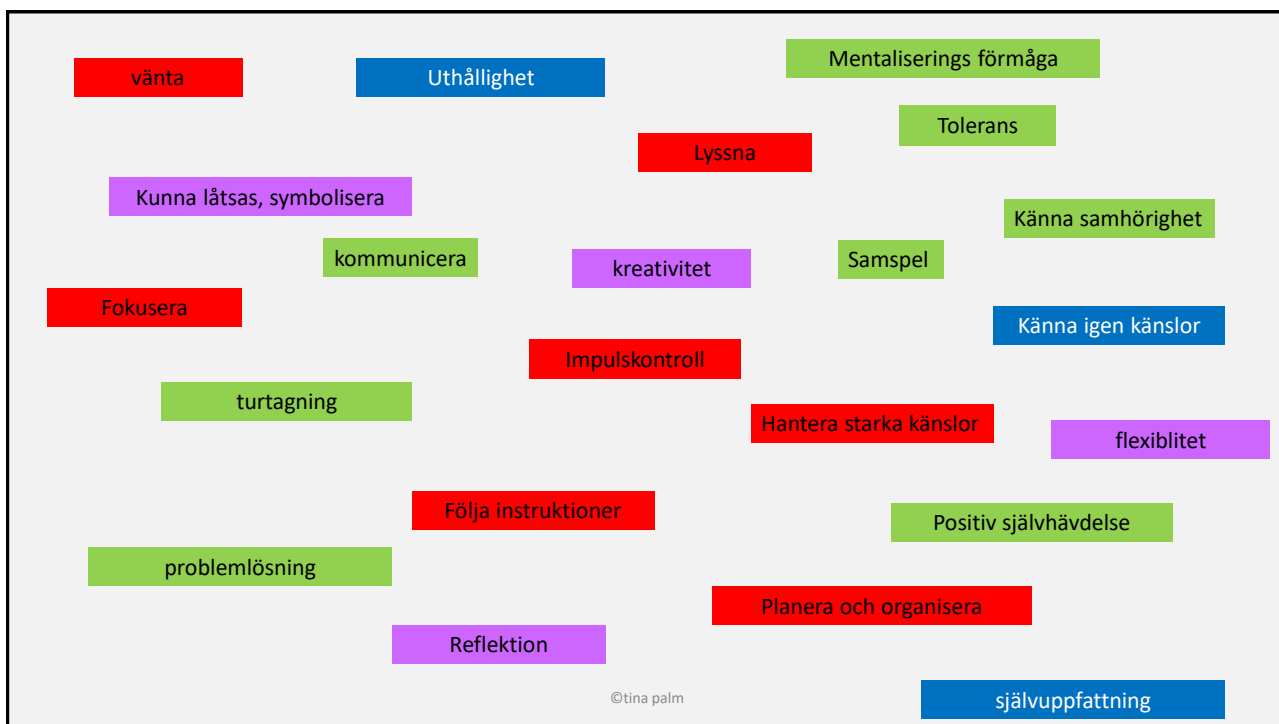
vänta

Uthållighet

Mentaliserings förmåga

Tolerans

Lyssna

Kunna låtsas, symbolisera

Känna samhörighet

kommunicera

kreativitet

Samspel

Fokusera

Känna igen känslor

Impulskontroll

turtagning

Hantera starka känslor

flexiblitet

Följa instruktioner

Positiv självhävdelse

problemlösning

Planera och organisera

Reflektion

©tina palm

självuppfattning